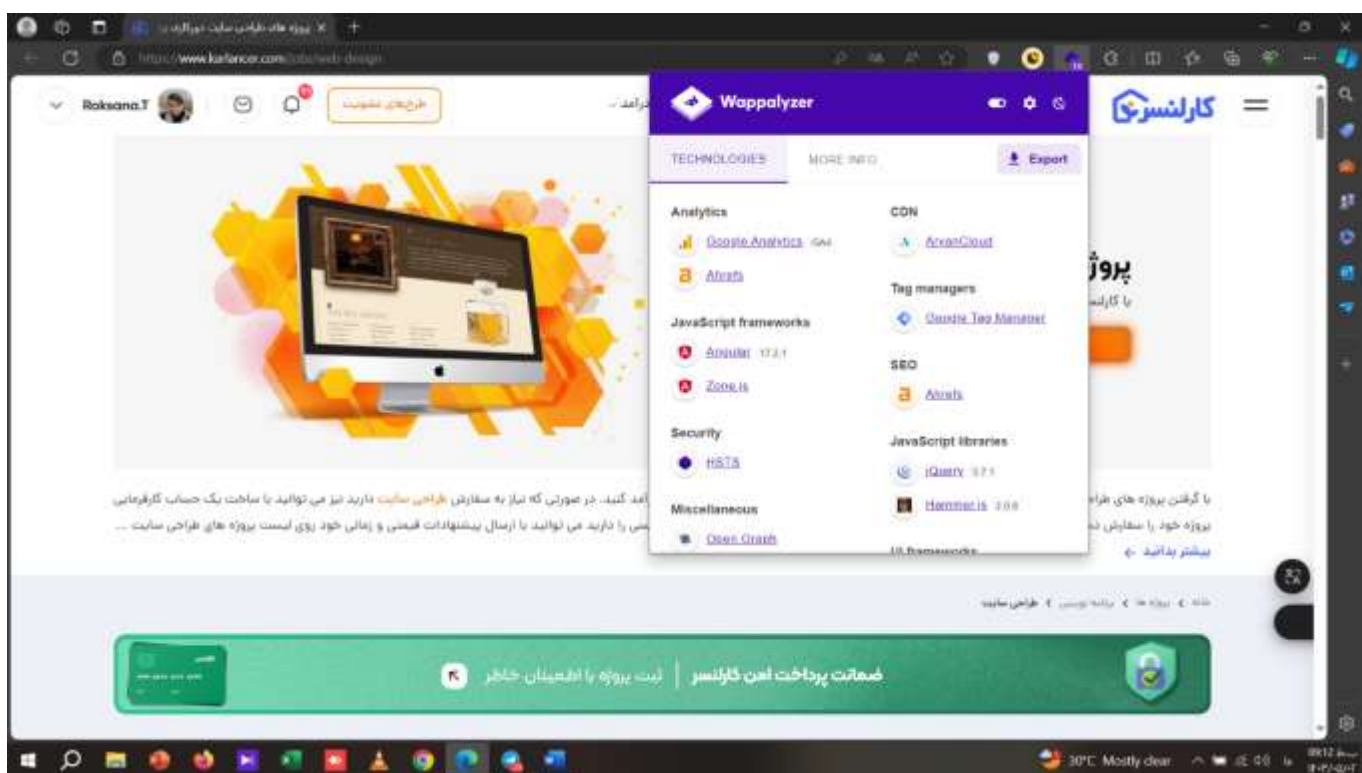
پروژه های طراحی سایت (پروژه ... ×

https://www.karlancer.com/jobs/web-design

Roksana.T

طرح‌های عضویت

کارلنسر

Wappalyzer

TECHNOLOGIES

MORE INFO

Export

Analytics

Google Analytics GA4

Ahrefs

JavaScript frameworks

Angular 17.3.1

Zone.js

Security

HSTS

Miscellaneous

Open Graph

CDN

ArvanCloud

Tag managers

Google Tag Manager

SEO

Ahrefs

JavaScript libraries

jQuery 3.7.1

Hammer.js 2.0.8

UI frameworks

پروژ

با کارلنس

با گرفتن پروژه های طراح ... اقدام کنید. در صورتی که نیاز به سفارش طراحی سایت دارید نیز می توانید با ساخت یک حساب کارفرمایی پروژه خود را سفارش دهـ ... را دارید می توانید با ارسال پیشنهادات قیمتی و زمانی خود روی لیست پروژه های طراحی سایت ...

بیشتر بدانید

خانه > پروژه ها > برنامه نویسی > طراحی سایت

ضمانت پرداخت امن کارلنسر | ثبت پروژه با اطمینان خاطر

30°C Mostly clear

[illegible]